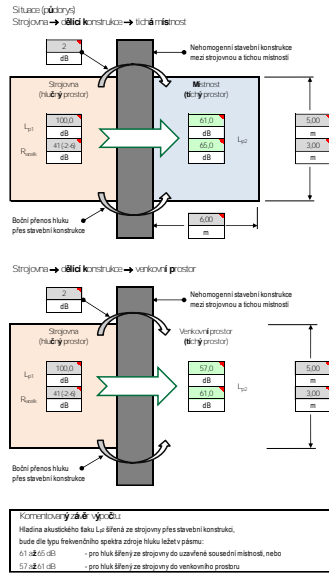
Situace (půdorys)
Strojovna → dělicí konstrukce → tichá místnost

2
dB

Nehomogenní stavební konstrukce mezi strojovnou a tichou místností

Strojovna
(hlučný prostor)

$L_{p1}$
$R_{vazík}$

100,0
dB
41 (-2;-6)
dB

Místnost
(tichý prostor)

61,0
dB
65,0
dB

$L_{p2}$

5,00
m
3,00
m

Boční přenos hluku přes stavební konstrukce

6,00
m

Strojovna → dělicí konstrukce → venkovní prostor

2
dB

Nehomogenní stavební konstrukce mezi strojovnou a tichou místností

Strojovna
(hlučný prostor)

$L_{p1}$
$R_{vazík}$

100,0
dB
41 (-2;-6)
dB

Venkovní prostor
(tichý prostor)

57,0
dB
61,0
dB

$L_{p2}$

5,00
m
3,00
m

Boční přenos hluku přes stavební konstrukce

Komentovaný závěr výpočtu:
Hladina akustického tlaku $L_{p}$ šířená ze strojovny přes stavební konstrukci, bude dle typu frekvenčního spektra zdroje hluku ležet v pásmu:
61 až 65 dB - pro hluk šířený ze strojovny do uzavřené sousední místnosti, nebo
57 až 61 dB - pro hluk šířený ze strojovny do venkovního prostoru